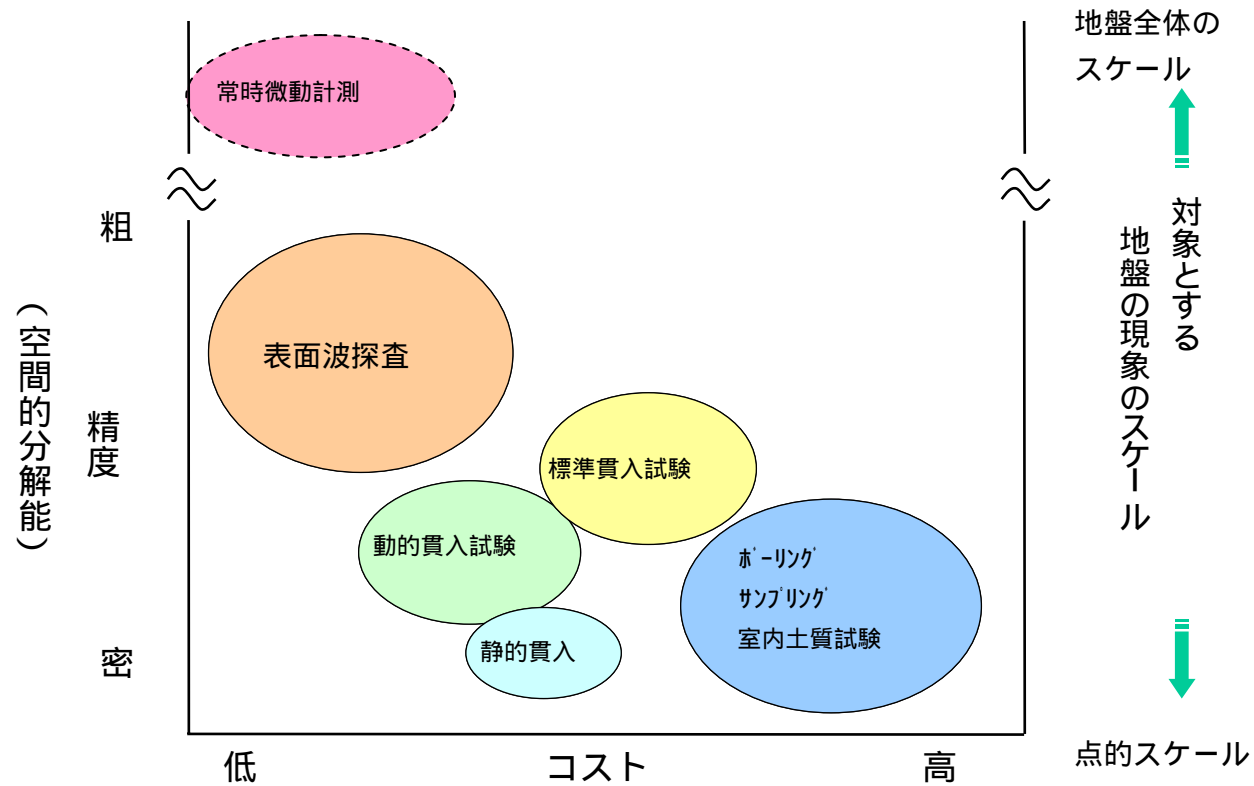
地盤全体のスケール

常時微動計測

粗

精度

密

（空間的分解能）

表面波探査

標準貫入試験

動的貫入試験

ﾎﾞｰﾘﾝｸﾞ
ｻﾝﾌﾟﾘﾝｸﾞ
室内土質試験

静的貫入

対象とする地盤の現象のスケール

点的スケール

低

コスト

高